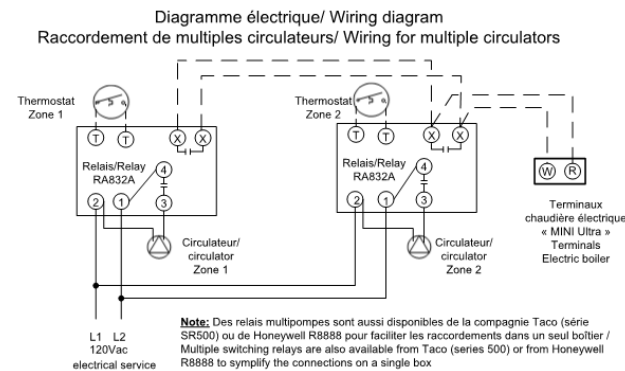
Diagramme électrique/ Wiring diagram
Raccordement de multiples circulateurs/ Wiring for multiple circulators

Thermostat Zone 1

T T X X

Relais/Relay RA832A

4
2 1 3

Circulateur/ circulator Zone 1

Thermostat Zone 2

T T X X

Relais/Relay RA832A

4
2 1 3

Circulateur/ circulator Zone 2

W R

Terminaux chaudière électrique « MINI Ultra » Terminals Electric boiler

L1 L2
120Vac
electrical service

Note: Des relais multipompes sont aussi disponibles de la compagnie Taco (série SR500) ou de Honeywell R8888 pour faciliter les raccordements dans un seul boîtier / Multiple switching relays are also available from Taco (series 500) or from Honeywell R8888 to symplify the connections on a single box